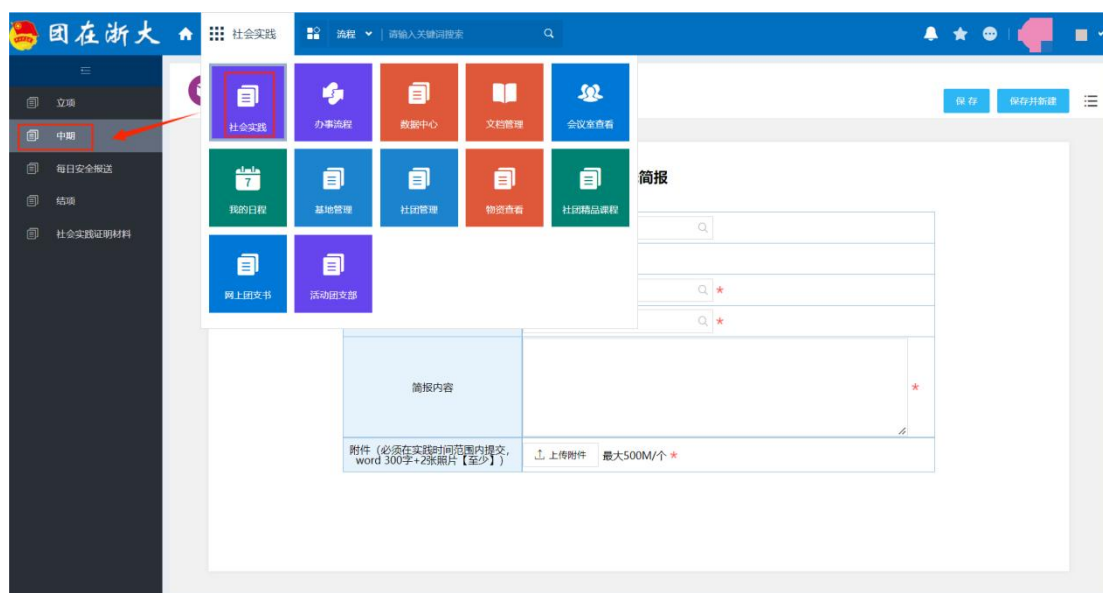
团在浙大 社会实践 流程 请输入关键词搜索

立项
中期
每日安全报送
结项
社会实践证明材料

社会实践 办事流程 数据中心 文档管理 会议室查看
7
我的日程 基地管理 社团管理 物资查看 社团精品课程
网上团支书 活动团支部

保存 保存并新建

简报

*
*

简报内容 *

附件（必须在实践时间范围内提交，word 300字+2张照片【至少】） 上传附件 最大500M/个 *